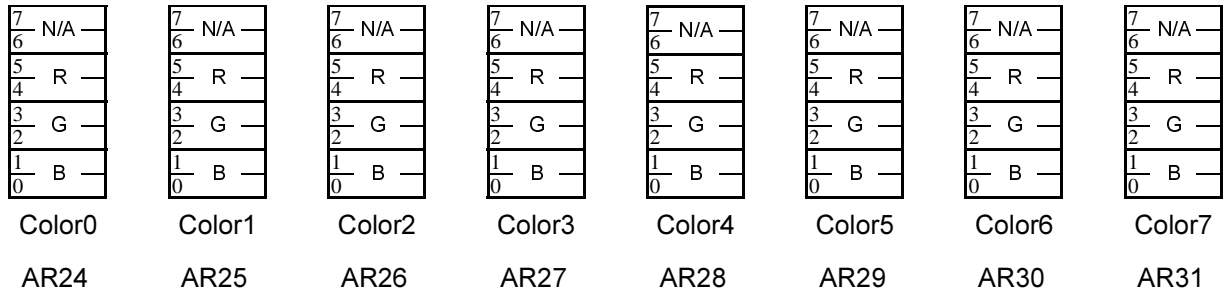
| 7 6 N/A |
|---|
| 5 4 R |
| 3 2 G |
| 1 0 B |

Color0

AR24

| 7 6 N/A |
|---|
| 5 4 R |
| 3 2 G |
| 1 0 B |

Color1

AR25

| 7 6 N/A |
|---|
| 5 4 R |
| 3 2 G |
| 1 0 B |

Color2

AR26

| 7 6 N/A |
|---|
| 5 4 R |
| 3 2 G |
| 1 0 B |

Color3

AR27

| 7 6 N/A |
|---|
| 5 4 R |
| 3 2 G |
| 1 0 B |

Color4

AR28

| 7 6 N/A |
|---|
| 5 4 R |
| 3 2 G |
| 1 0 B |

Color5

AR29

| 7 6 N/A |
|---|
| 5 4 R |
| 3 2 G |
| 1 0 B |

Color6

AR30

| 7 6 N/A |
|---|
| 5 4 R |
| 3 2 G |
| 1 0 B |

Color7

AR31